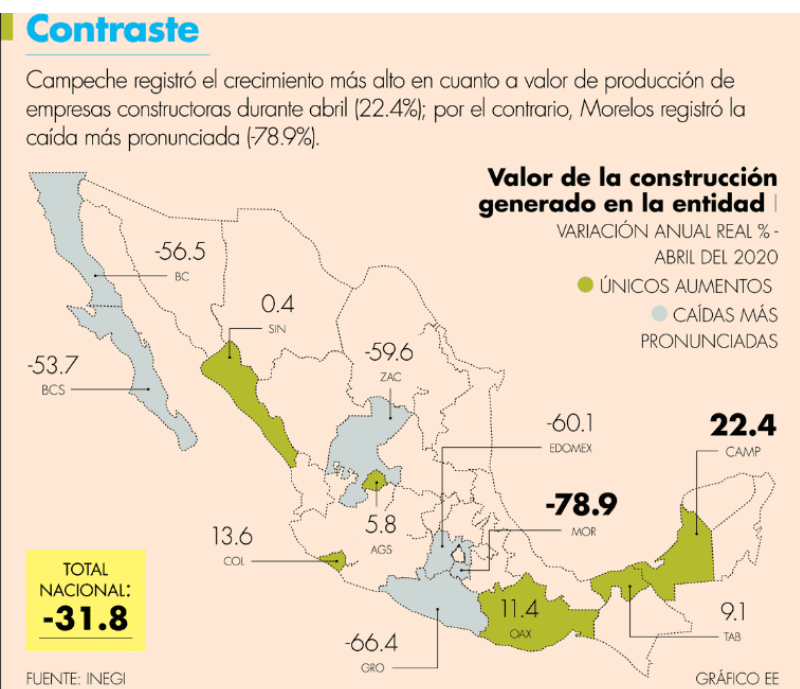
Contraste

Campeche registró el crecimiento más alto en cuanto a valor de producción de empresas constructoras durante abril (22.4%); por el contrario, Morelos registró la caída más pronunciada (-78.9%).

Valor de la construcción generado en la entidad | VARIACIÓN ANUAL REAL % - ABRIL DEL 2020

ÚNICOS AUMENTOS

CAÍDAS MÁS PRONUNCIADAS

-56.5
BC

0.4
SIN

-53.7
BCS

-59.6
ZAC

-60.1
EDOMEX

22.4
CAMP

5.8
AGS

-78.9
MOR

13.6
COL

11.4
OAX

9.1
TAB

-66.4
GRO

TOTAL NACIONAL:
-31.8

FUENTE: INEGI

GRÁFICO EE